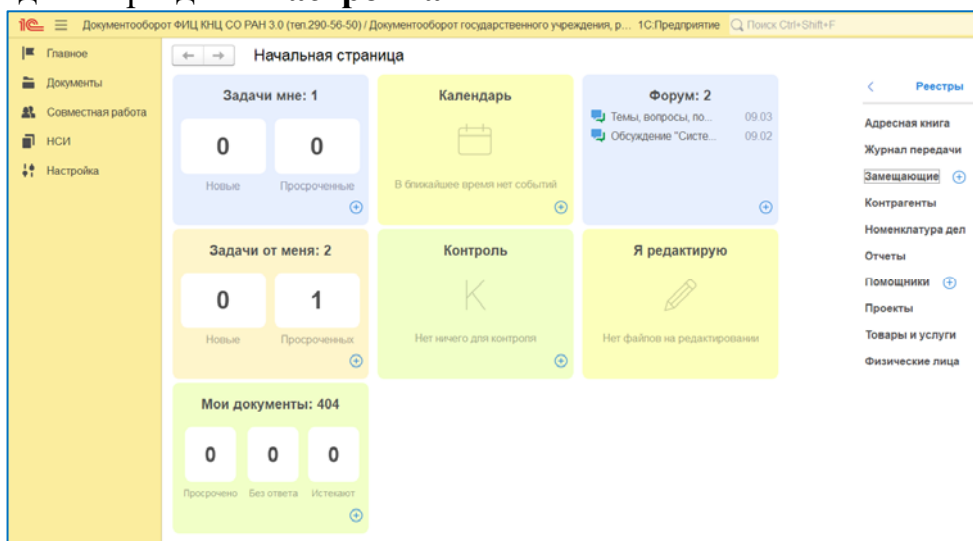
1С Документооборот ФИЦ КНЦ СО РАН 3.0 (тел.290-56-50) / Документооборот государственного учреждения, р... 1С:Предприятие Поиск Ctrl+Shift+F

Главное
Документы
Совместная работа
НСИ
Настройка

Начальная страница

Задачи мне: 1
0 Новые
0 Просроченные

Календарь
В ближайшее время нет событий

Форум: 2
Темы, вопросы, по... 09.03
Обсуждение "Систе... 09.02

Задачи от меня: 2
0 Новые
1 Просроченных

Контроль
Нет ничего для контроля

Я редактирую
Нет файлов на редактировании

Мои документы: 404
0 Просрочено
0 Без ответа
0 Истекают

Реестры
Адресная книга
Журнал передачи
Замещающие
Контрагенты
Номенклатура дел
Отчеты
Помощники
Проекты
Товары и услуги
Физические лица